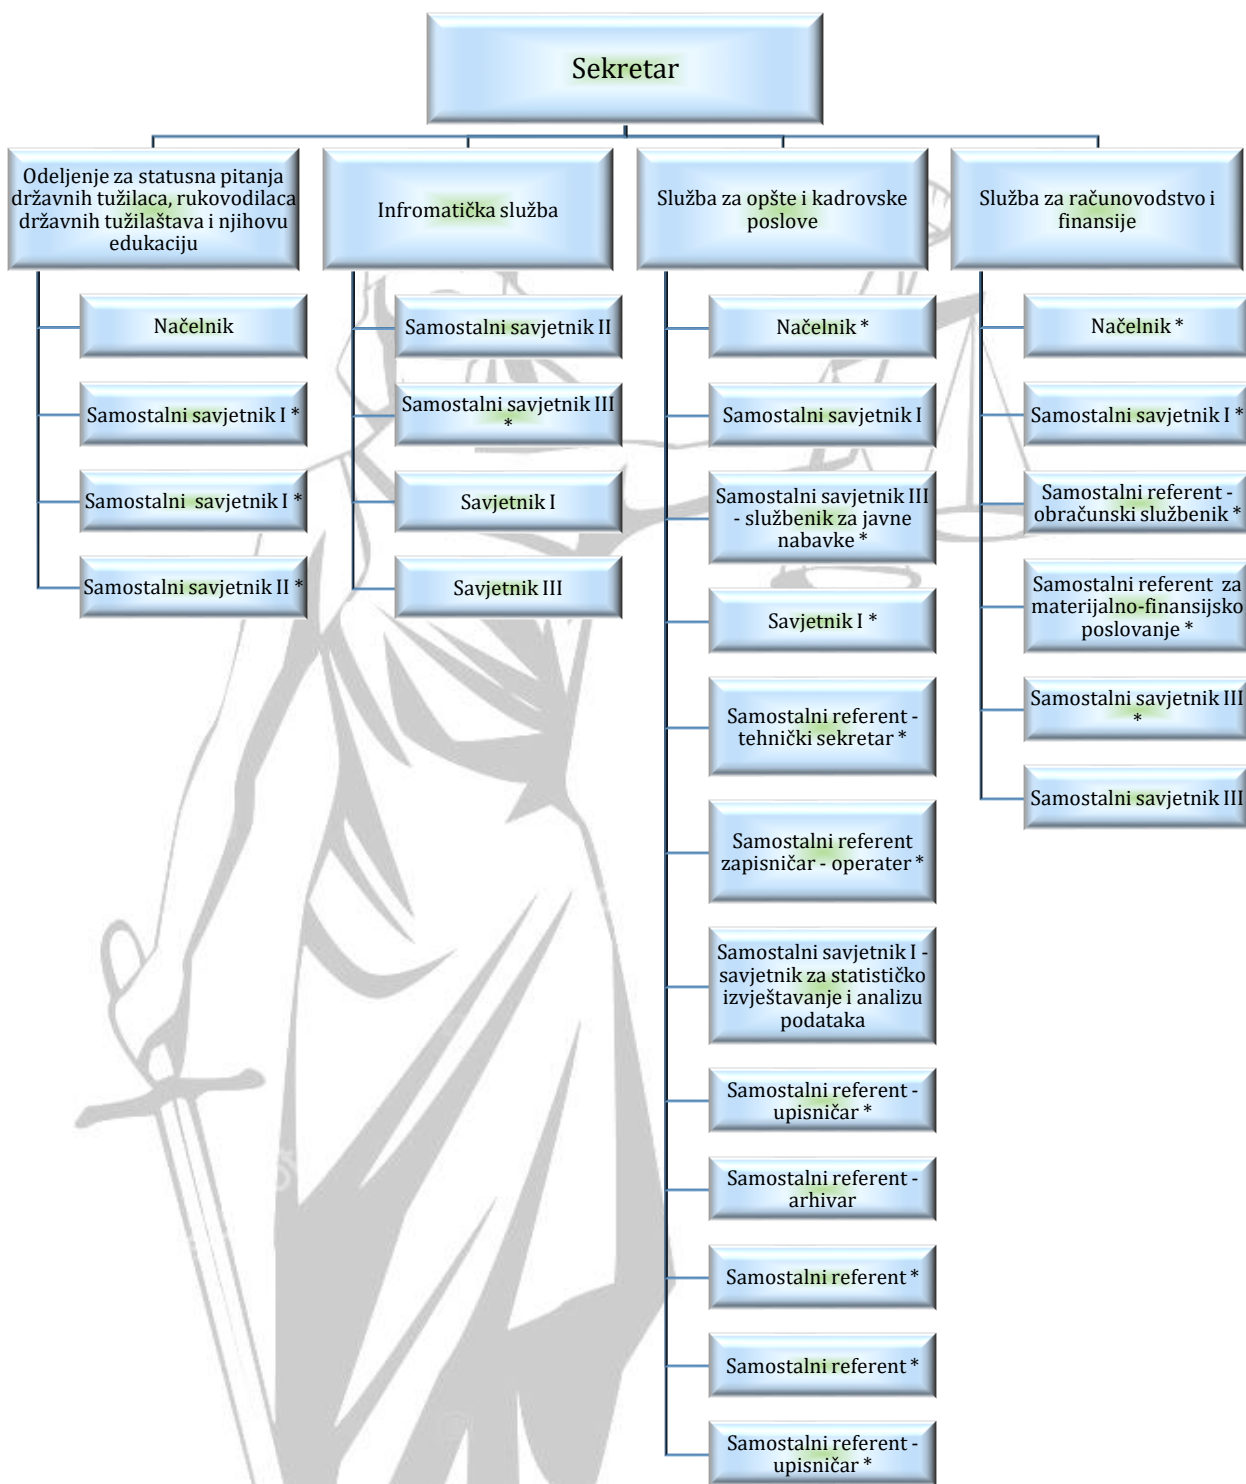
Sekretar

Odeljenje za statusna pitanja državnih tužilaca, rukovodilaca državnih tužilaštava i njihovu edukaciju

Načelnik

Samostalni savjetnik I *

Samostalni savjetnik I *

Samostalni savjetnik II *

Infromatička služba

Samostalni savjetnik II

Samostalni savjetnik III *

Savjetnik I

Savjetnik III

Služba za opšte i kadrovske poslove

Načelnik *

Samostalni savjetnik I

Samostalni savjetnik III - službenik za javne nabavke *

Savjetnik I *

Samostalni referent - tehnički sekretar *

Samostalni referent zapisničar - operater *

Samostalni savjetnik I - savjetnik za statističko izvještavanje i analizu podataka

Samostalni referent - upisničar *

Samostalni referent - arhivar

Samostalni referent *

Samostalni referent *

Samostalni referent - upisničar *

Služba za računovodstvo i finansije

Načelnik *

Samostalni savjetnik I *

Samostalni referent - obračunski službenik *

Samostalni referent za materijalno-finansijsko poslovanje *

Samostalni savjetnik III *

Samostalni savjetnik III